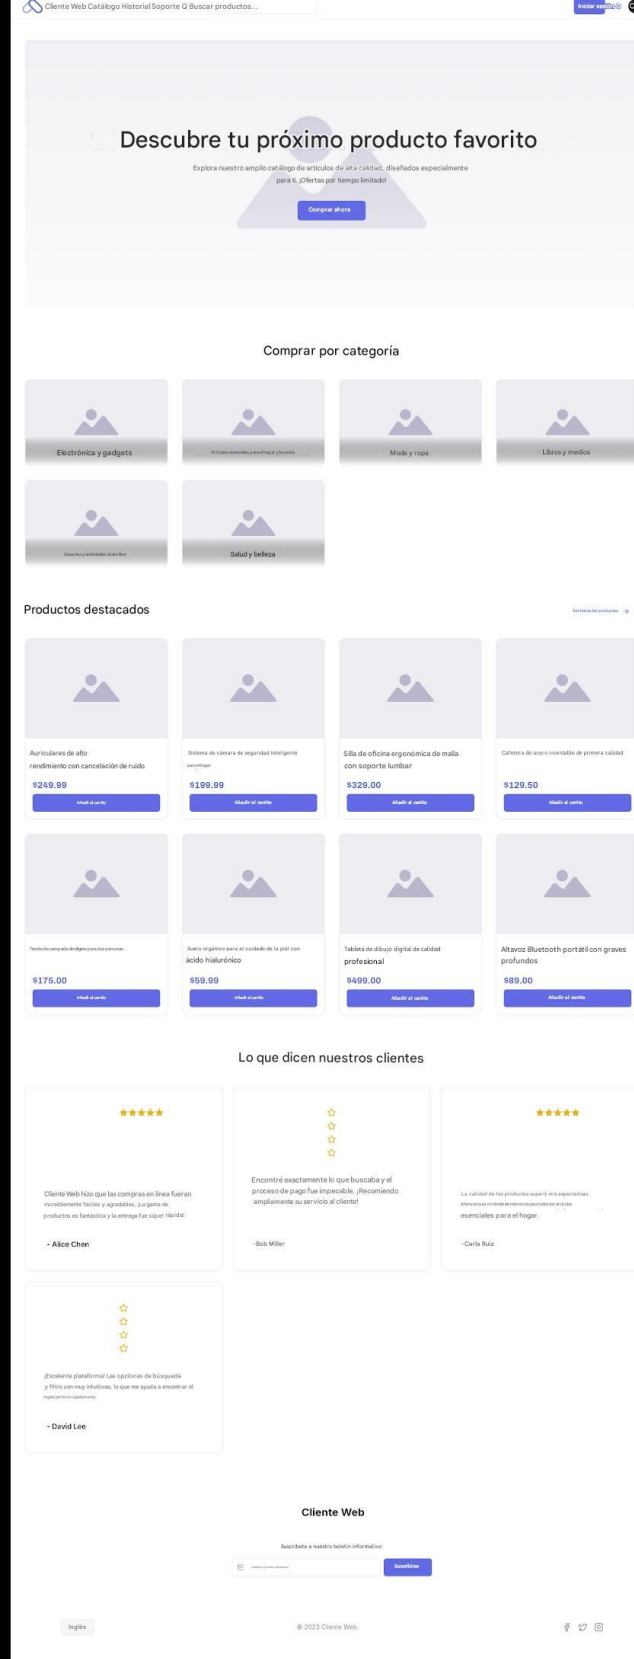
Cliente Web Catálogo Historial Soporte Q Buscar productos...

Iniciar sesión

Descubre tu próximo producto favorito

Explora nuestro amplio catálogo de artículos de alta calidad, diseñados especialmente para ti. ¡Ofertas por tiempo limitado!

Comprar ahora

Comprar por categoría

Electrónica y gadgets

Artículos esenciales para el hogar y la cocina

Moda y ropa

Libros y medios

Deportes y actividades al aire libre

Salud y belleza

Productos destacados

Ver todos los productos

Auriculares de alto rendimiento con cancelación de ruido

$249.99

Añadir al carrito

Sistema de cámara de seguridad inteligente para el hogar

$199.99

Añadir al carrito

Silla de oficina ergonómica de malla con soporte lumbar

$329.00

Añadir al carrito

Cafetera de acero inoxidable de primera calidad

$129.50

Añadir al carrito

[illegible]

$175.00

Añadir al carrito

Suero orgánico para el cuidado de la piel con ácido hialurónico

$59.99

Añadir al carrito

Tableta de dibujo digital de calidad profesional

$499.00

Añadir al carrito

Altavoz Bluetooth portátil con graves profundos

$89.00

Añadir al carrito

Lo que dicen nuestros clientes

Cliente Web hizo que las compras en línea fueran increíblemente fáciles y agradables. ¡La gama de productos es fantástica y la entrega fue súper rápida!

- Alice Chen

Encontré exactamente lo que buscaba y el proceso de pago fue impecable. ¡Recomiendo ampliamente su servicio al cliente!

-Bob Miller

La calidad de los productos superó mis expectativas. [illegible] esenciales para el hogar.

-Carla Ruiz

¡Excelente plataforma! Las opciones de búsqueda y filtro son muy intuitivas, lo que me ayuda a encontrar el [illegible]

- David Lee

Cliente Web

Suscríbete a nuestro boletín informativo

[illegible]

Suscribirse

Inglés

© 2023 Cliente Web.